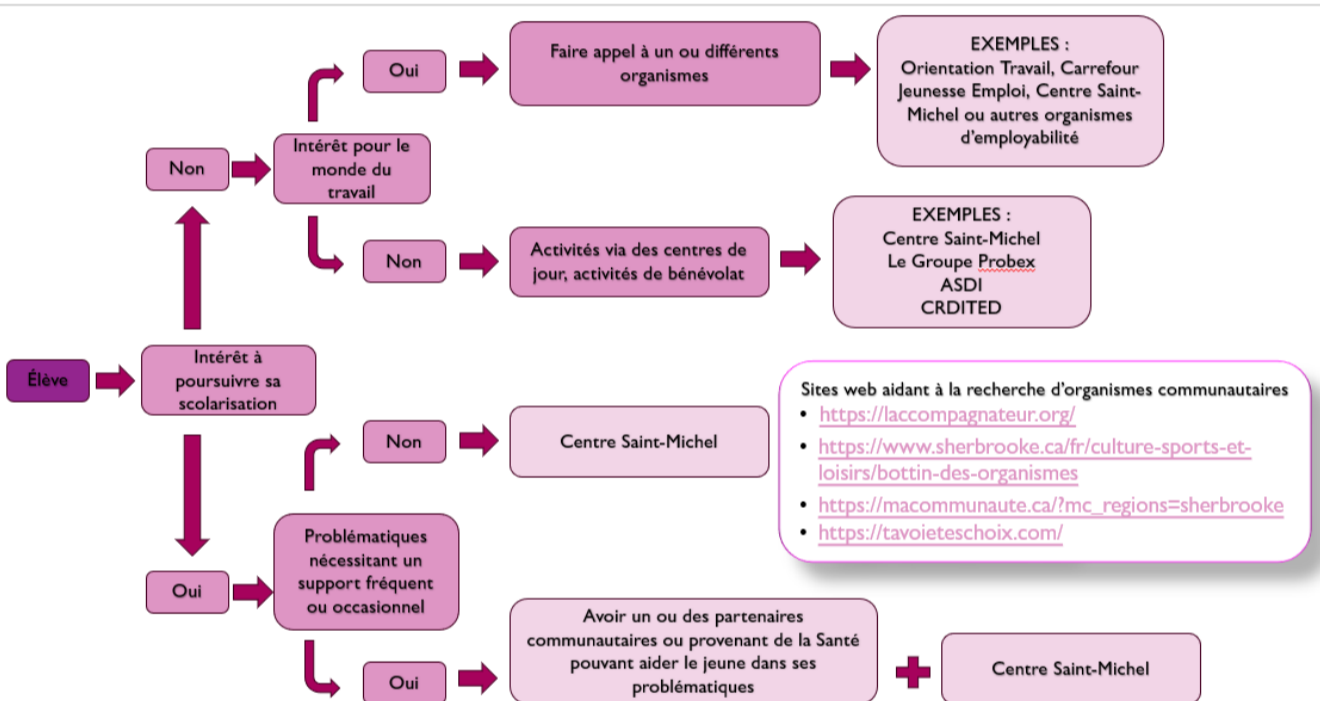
Élève

Intérêt à poursuivre sa scolarisation

Non

Intérêt pour le monde du travail

Oui

Faire appel à un ou différents organismes

EXEMPLES :
Orientation Travail, Carrefour Jeunesse Emploi, Centre Saint-Michel ou autres organismes d'employabilité

Non

Activités via des centres de jour, activités de bénévolat

EXEMPLES :
Centre Saint-Michel
Le Groupe Probex
ASDI
CRDITED

Sites web aidant à la recherche d'organismes communautaires
- https://laccompagnateur.org/
- https://www.sherbrooke.ca/fr/culture-sports-et-loisirs/bottin-des-organismes
- https://macommunaute.ca/?mc_regions=sherbrooke
- https://tavoieteschoix.com/

Oui

Problématiques nécessitant un support fréquent ou occasionnel

Non

Centre Saint-Michel

Oui

Avoir un ou des partenaires communautaires ou provenant de la Santé pouvant aider le jeune dans ses problématiques

Centre Saint-Michel